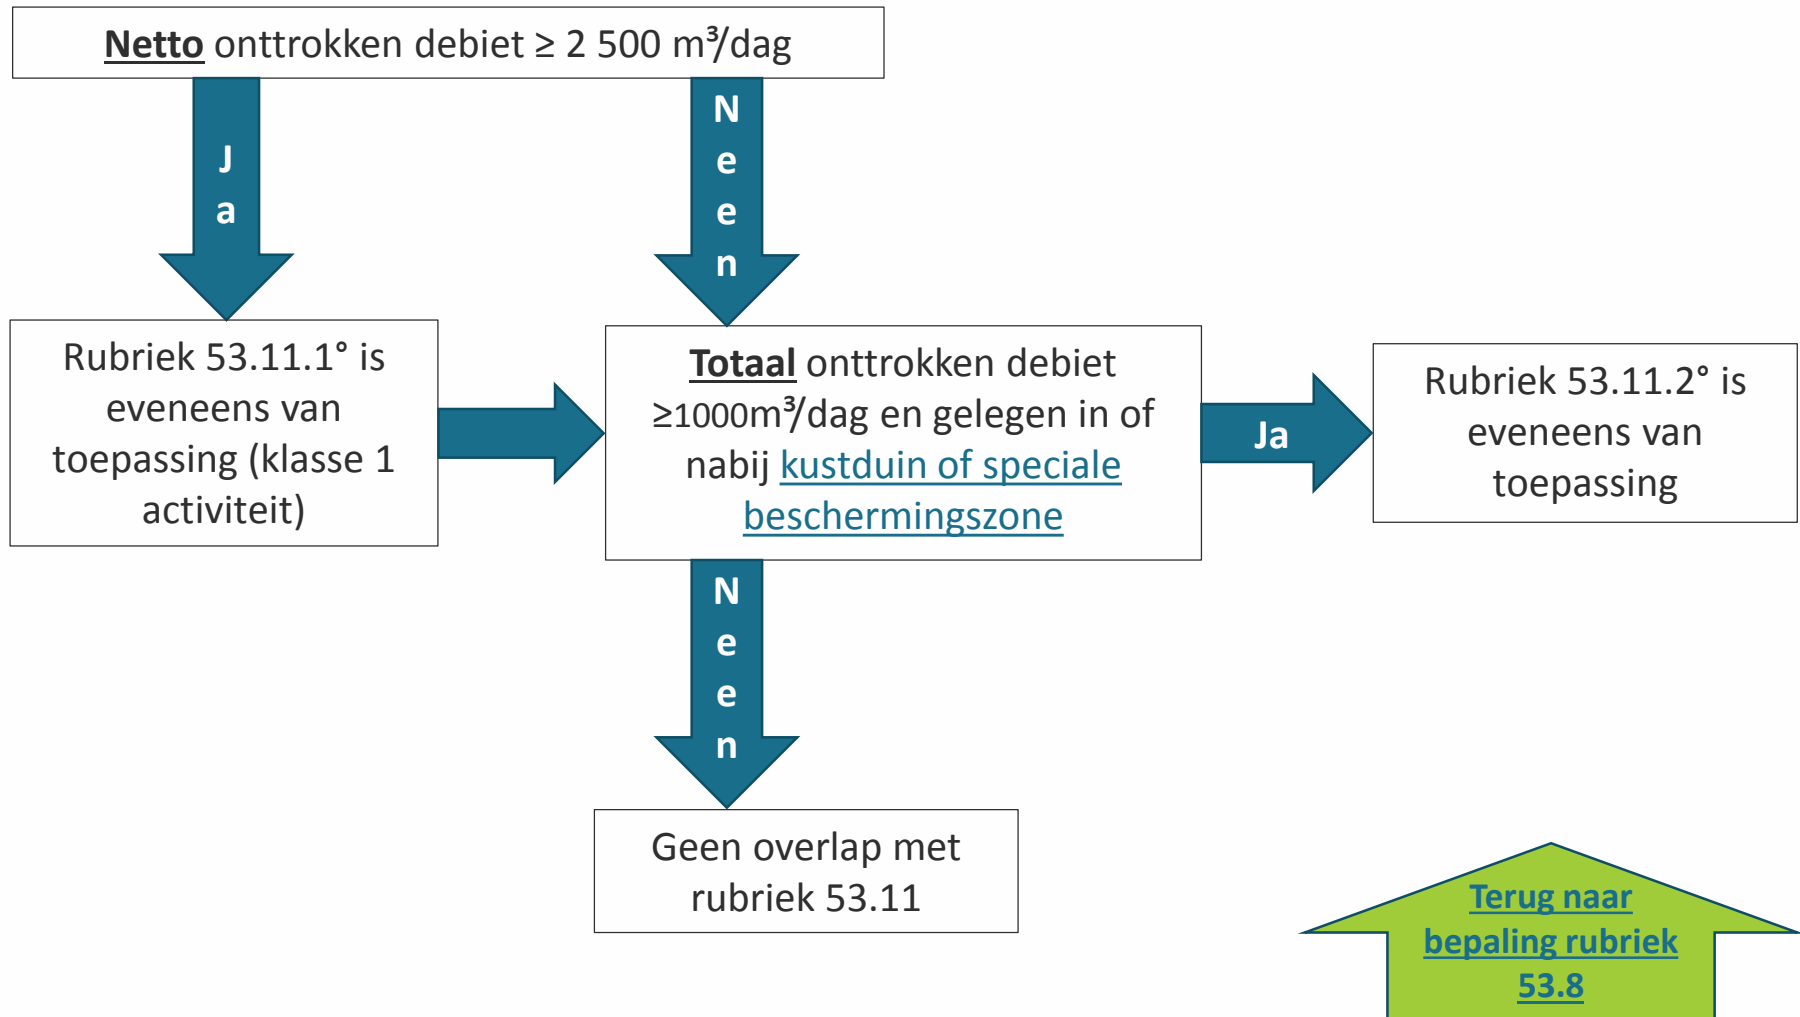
**Netto** onttrokken debiet ≥ 2 500 m³/dag

Ja

Neen

Rubriek 53.11.1° is eveneens van toepassing (klasse 1 activiteit)

**Totaal** onttrokken debiet ≥1000m³/dag en gelegen in of nabij kustduin of speciale beschermingszone

Ja

Rubriek 53.11.2° is eveneens van toepassing

Neen

Geen overlap met rubriek 53.11

Terug naar bepaling rubriek 53.8